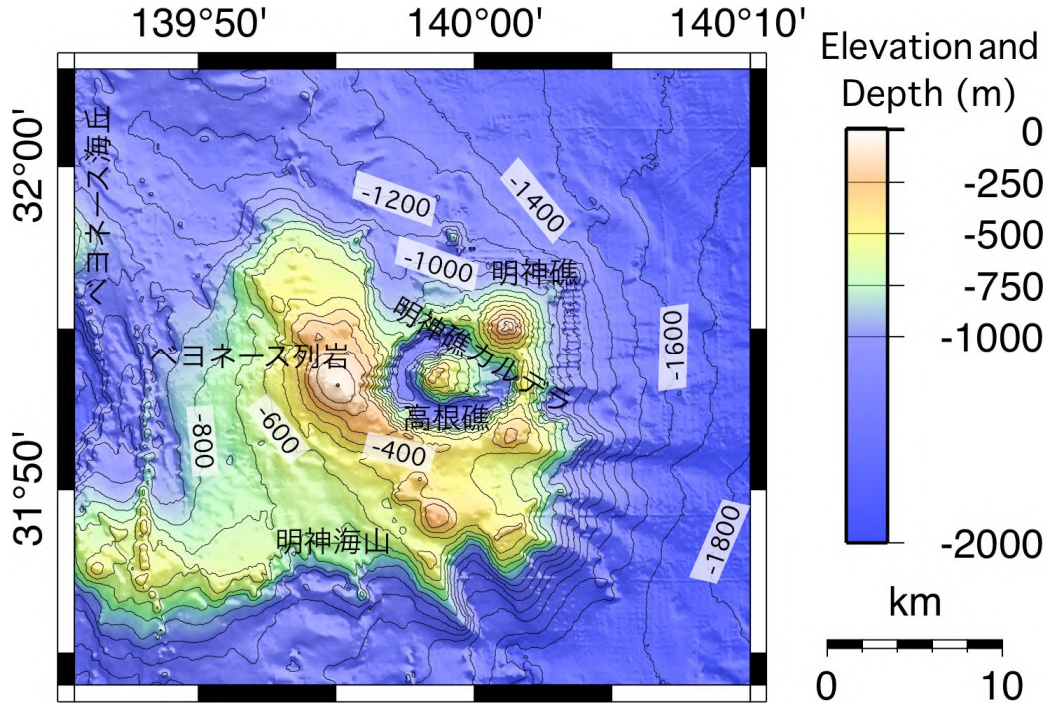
139°50'
140°00'
140°10'
32°00'
31°50'
ベヨネース海丘
-1200
-1400
-1000
明神礁
明神礁カルデラ
ベヨネース列岩
-1600
高根礁
-800
-600
-400
明神海山
-1800
Elevation and Depth (m)
0
-250
-500
-750
-1000
-2000
km
0
10